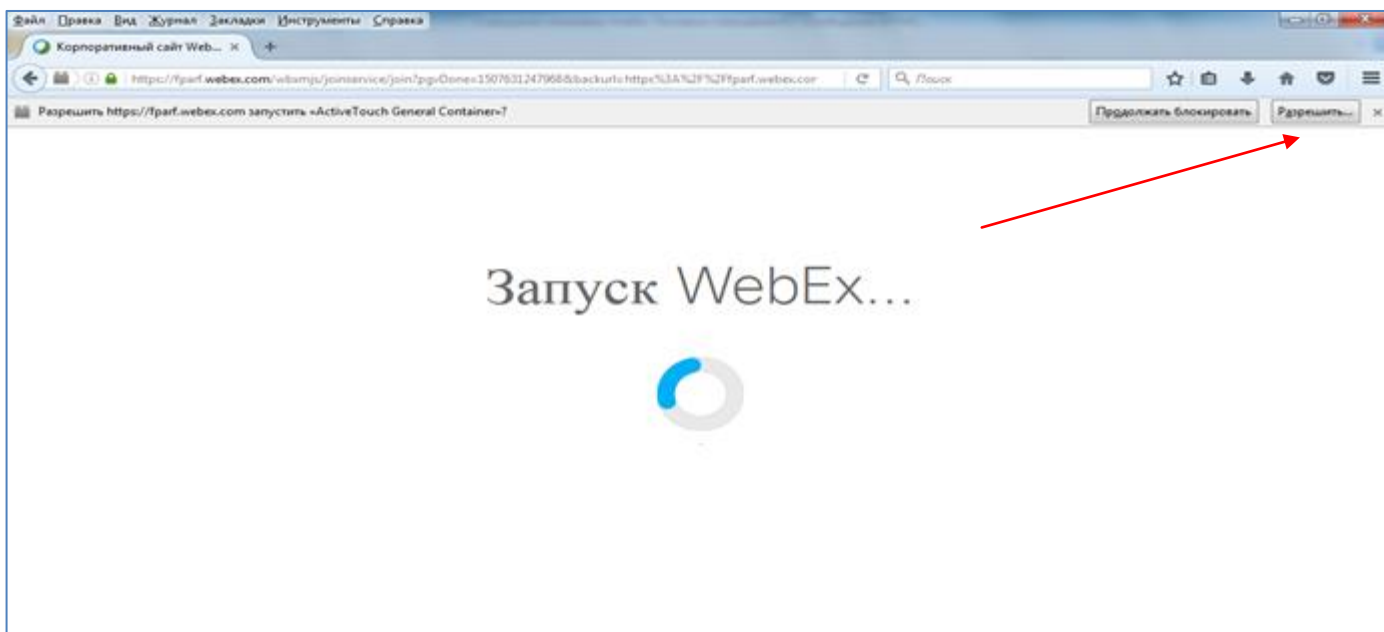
Файл Правка Вид Журнал Закладки Инструменты Справка

Корпоративный сайт Web... ×

https://fparf.webex.com/wbxmjs/joinservice/join?pgvDone=1507631247968&backurl=https%3A%2F%2Ffparf.webex.cor

Поиск

Разрешить https://fparf.webex.com запустить «ActiveTouch General Container»?

Продолжать блокировать

Разрешить...

Запуск WebEx...